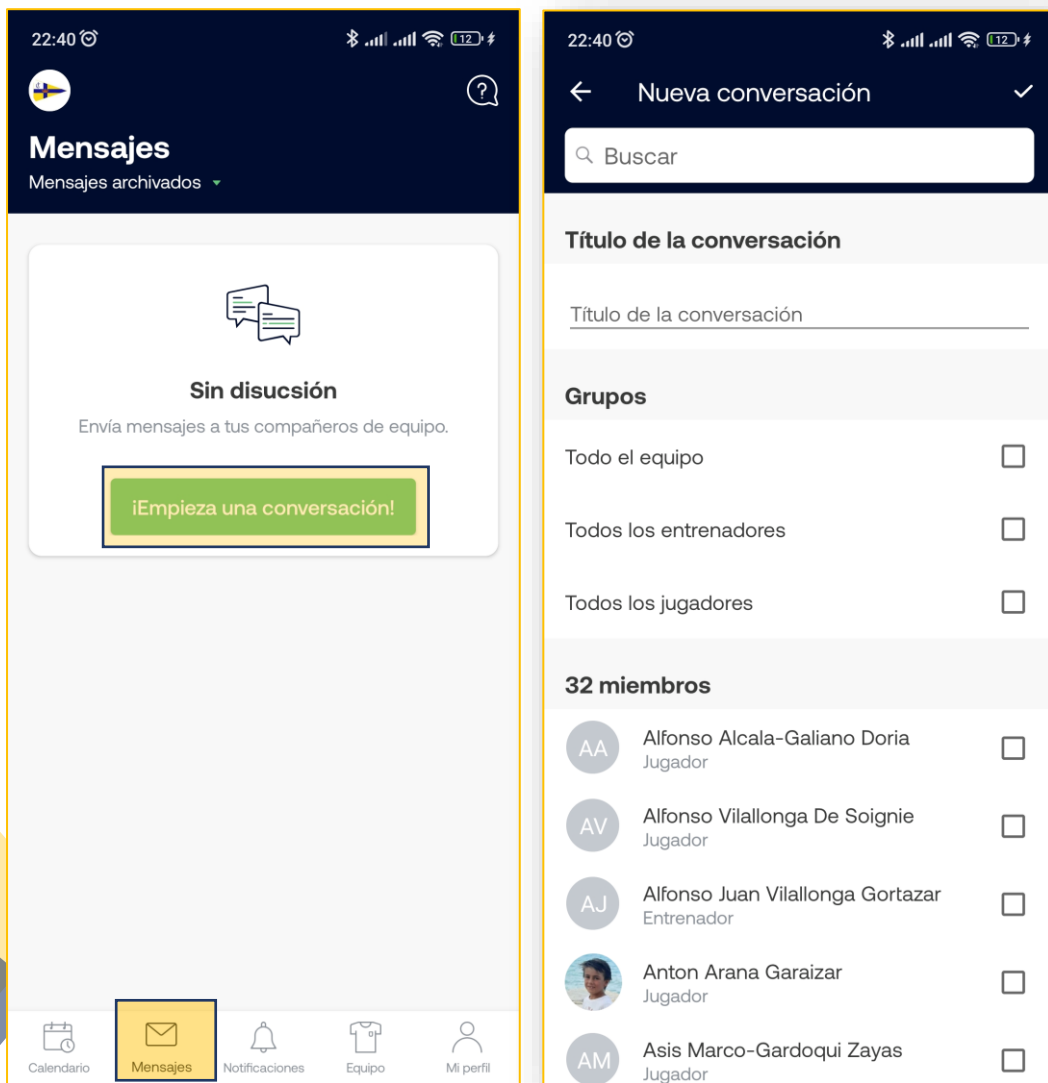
22:40

Mensajes
Mensajes archivados

Sin disucsión
Envía mensajes a tus compañeros de equipo.

¡Empieza una conversación!

Calendario
Mensajes
Notificaciones
Equipo
Mi perfil

22:40

Nueva conversación

Buscar

Título de la conversación

Título de la conversación

Grupos

Todo el equipo

Todos los entrenadores

Todos los jugadores

32 miembros

AA
Alfonso Alcala-Galiano Doria
Jugador

AV
Alfonso Vilallonga De Soignie
Jugador

AJ
Alfonso Juan Vilallonga Gortazar
Entrenador

Anton Arana Garaizar
Jugador

AM
Asis Marco-Gardoqui Zayas
Jugador